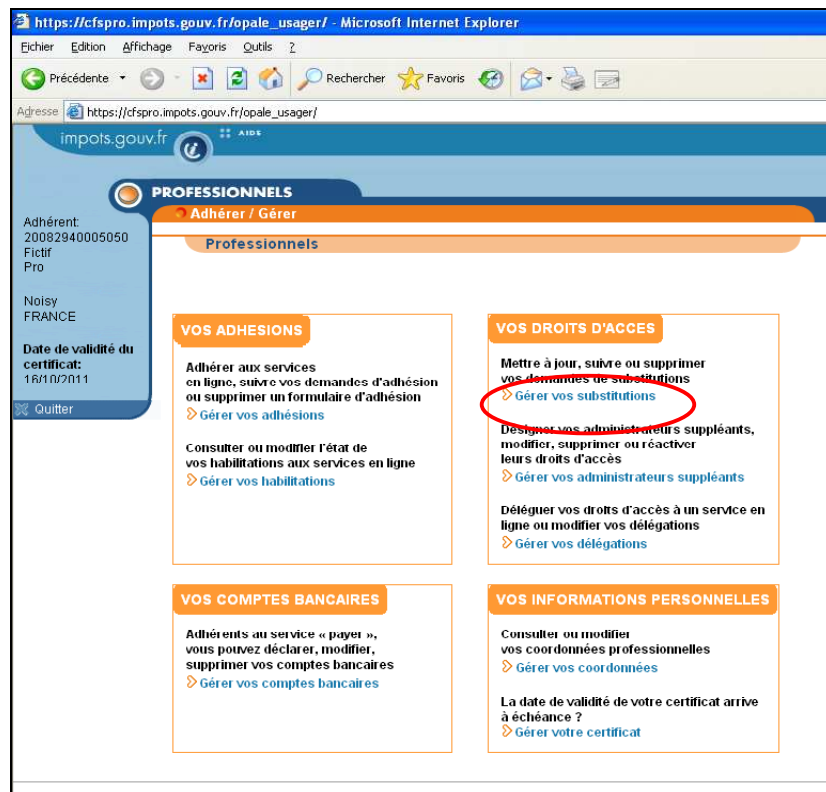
https://cfspro.impots.gouv.fr/opale_usager/ - Microsoft Internet Explorer

Fichier Edition Affichage Favoris Outils ?

Précédente Rechercher Favoris

Adresse https://cfspro.impots.gouv.fr/opale_usager/

impots.gouv.fr AIDE

PROFESSIONNELS

Adhérer / Gérer

Professionnels

Adhérent: 20082940005050 Fictif Pro

Noisy FRANCE

Date de validité du certificat: 16/10/2011

Quitter

VOS ADHESIONS

Adhérer aux services en ligne, suivre vos demandes d'adhésion ou supprimer un formulaire d'adhésion

Gérer vos adhésions

Consulter ou modifier l'état de vos habilitations aux services en ligne

Gérer vos habilitations

VOS DROITS D'ACCES

Mettre à jour, suivre ou supprimer vos demandes de substitutions

Gérer vos substitutions

Désigner vos administrateurs suppléants, modifier, supprimer ou réactiver leurs droits d'accès

Gérer vos administrateurs suppléants

Déléguer vos droits d'accès à un service en ligne ou modifier vos délégations

Gérer vos délégations

VOS COMPTES BANCAIRES

Adhérents au service « payer », vous pouvez déclarer, modifier, supprimer vos comptes bancaires

Gérer vos comptes bancaires

VOS INFORMATIONS PERSONNELLES

Consulter ou modifier vos coordonnées professionnelles

Gérer vos coordonnées

La date de validité de votre certificat arrive à échéance ?

Gérer votre certificat